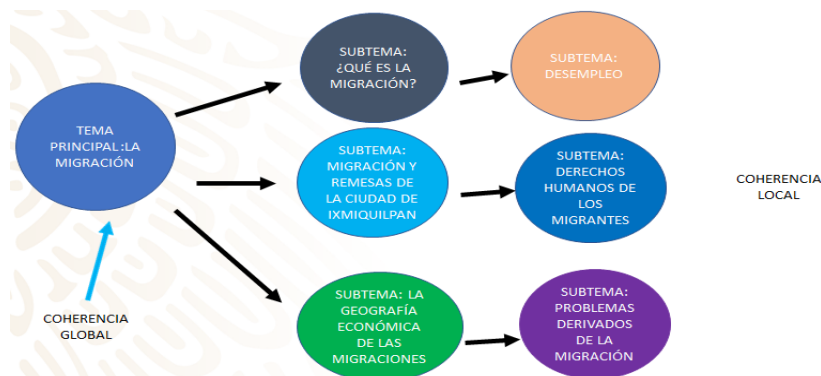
TEMA PRINCIPAL :LA MIGRACIÓN

SUBTEMA: ¿QUÉ ES LA MIGRACIÓN?

SUBTEMA: DESEMPLEO

SUBTEMA: MIGRACIÓN Y REMESAS DE LA CIUDAD DE IXMIQUILPAN

SUBTEMA: DERECHOS HUMANOS DE LOS MIGRANTES

COHERENCIA LOCAL

SUBTEMA: LA GEOGRAFÍA ECONÓMICA DE LAS MIGRACIONES

SUBTEMA: PROBLEMAS DERIVADOS DE LA MIGRACIÓN

COHERENCIA GLOBAL